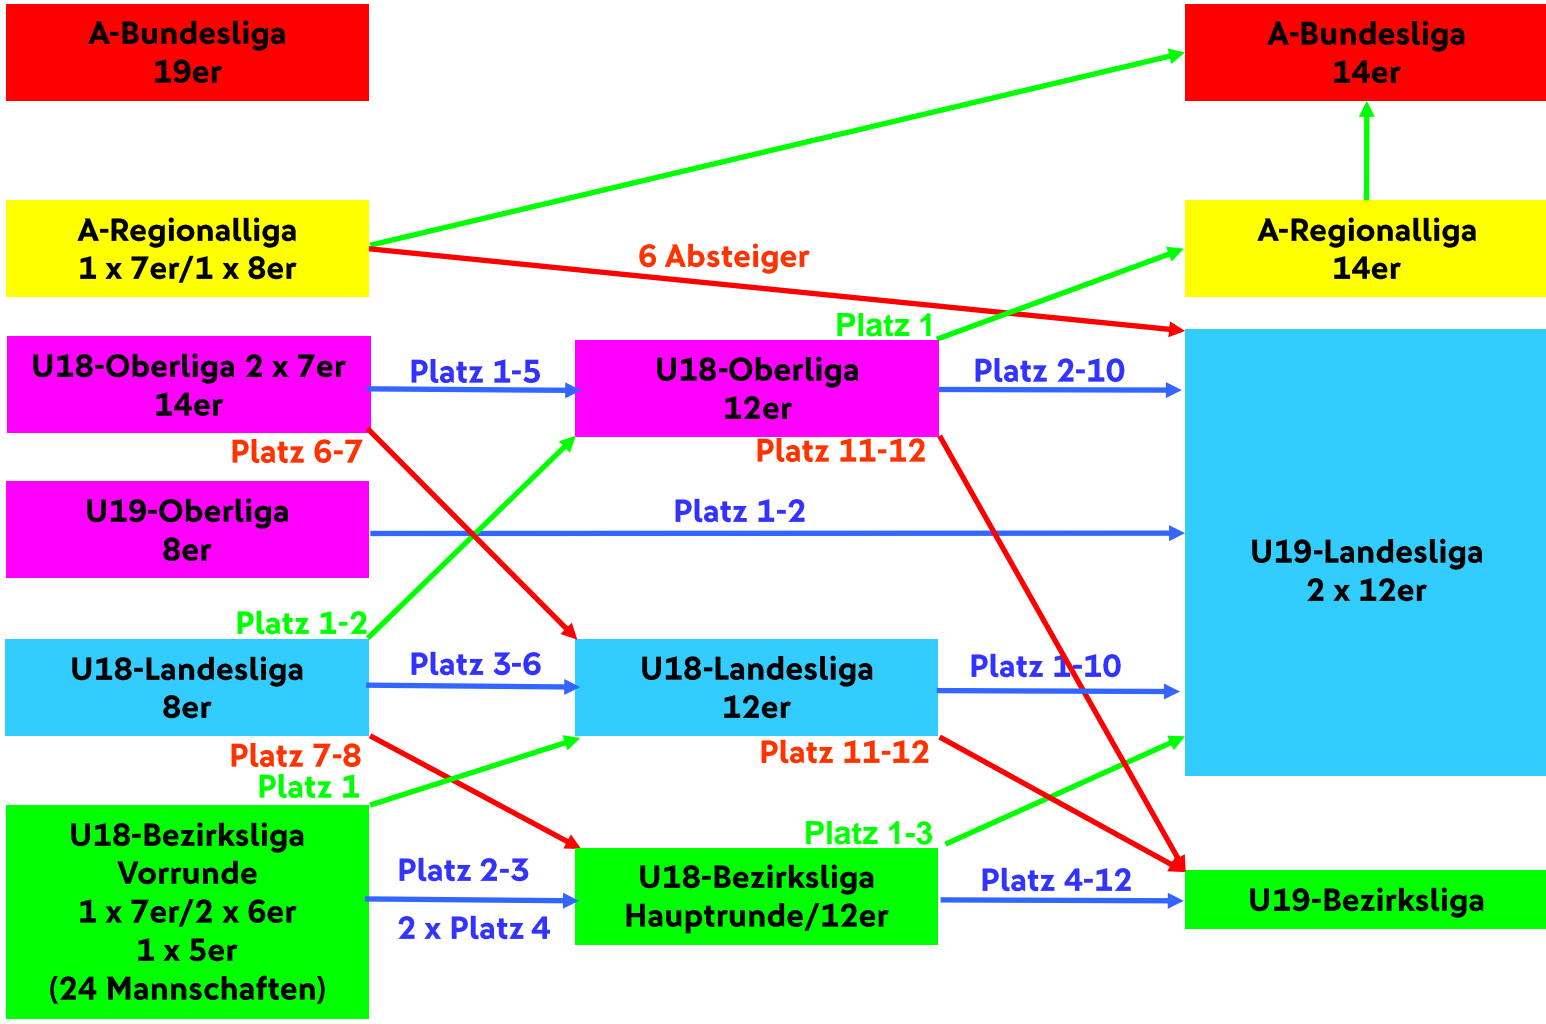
A-Bundesliga
19er

A-Regionalliga
1 x 7er/1 x 8er

U18-Oberliga 2 x 7er
14er

Platz 6-7

U19-Oberliga
8er

Platz 1-2

U18-Landesliga
8er

Platz 7-8

Platz 1

U18-Bezirksliga
Vorrunde
1 x 7er/2 x 6er
1 x 5er
(24 Mannschaften)

Platz 1-5

Platz 3-6

Platz 2-3

2 x Platz 4

6 Absteiger

Platz 1

U18-Oberliga
12er

Platz 11-12

Platz 1-2

U18-Landesliga
12er

Platz 11-12

Platz 1-3

U18-Bezirksliga
Hauptrunde/12er

Platz 2-10

Platz 1-10

Platz 4-12

A-Bundesliga
14er

A-Regionalliga
14er

U19-Landesliga
2 x 12er

U19-Bezirksliga